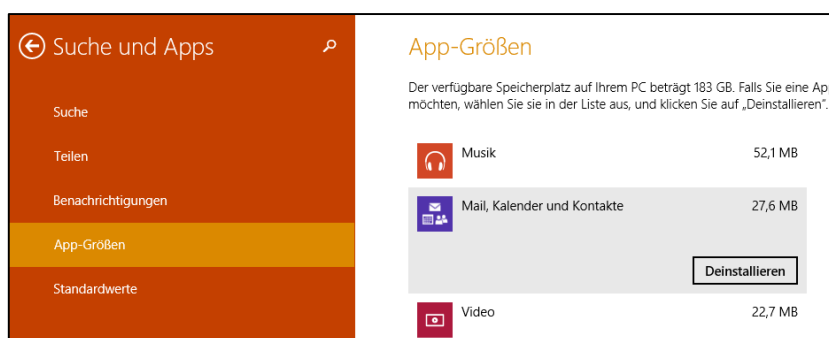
Suche und Apps

Suche

Teilen

Benachrichtigungen

App-Größen

Standardwerte

App-Größen

Der verfügbare Speicherplatz auf Ihrem PC beträgt 183 GB. Falls Sie eine Ap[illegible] möchten, wählen Sie sie in der Liste aus, und klicken Sie auf „Deinstallieren".

Musik 52,1 MB

Mail, Kalender und Kontakte 27,6 MB

Deinstallieren

Video 22,7 MB